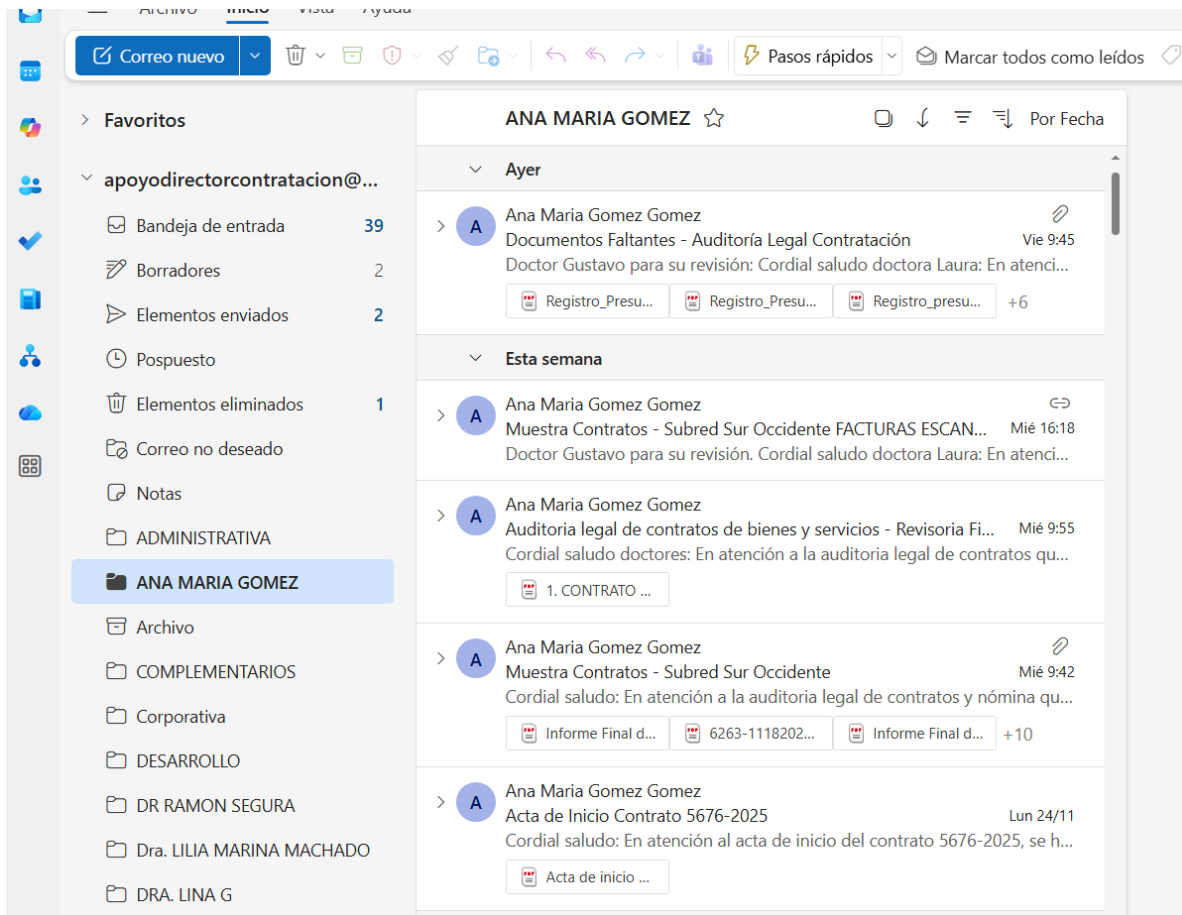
Archivo Inicio Vista Ayuda

Correo nuevo

Pasos rápidos

Marcar todos como leídos

Favoritos

apoyodirectorcontratacion@...

Bandeja de entrada 39

Borradores 2

Elementos enviados 2

Pospuesto

Elementos eliminados 1

Correo no deseado

Notas

ADMINISTRATIVA

ANA MARIA GOMEZ

Archivo

COMPLEMENTARIOS

Corporativa

DESARROLLO

DR RAMON SEGURA

Dra. LILIA MARINA MACHADO

DRA. LINA G

ANA MARIA GOMEZ

Por Fecha

Ayer

A Ana Maria Gomez Gomez
Documentos Faltantes - Auditoría Legal Contratación Vie 9:45
Doctor Gustavo para su revisión: Cordial saludo doctora Laura: En atenci...
Registro_Presu... Registro_Presu... Registro_presu... +6

Esta semana

A Ana Maria Gomez Gomez
Muestra Contratos - Subred Sur Occidente FACTURAS ESCAN... Mié 16:18
Doctor Gustavo para su revisión. Cordial saludo doctora Laura: En atenci...

A Ana Maria Gomez Gomez
Auditoria legal de contratos de bienes y servicios - Revisoria Fi... Mié 9:55
Cordial saludo doctores: En atención a la auditoria legal de contratos qu...
1. CONTRATO ...

A Ana Maria Gomez Gomez
Muestra Contratos - Subred Sur Occidente Mié 9:42
Cordial saludo: En atención a la auditoria legal de contratos y nómina qu...
Informe Final d... 6263-1118202... Informe Final d... +10

A Ana Maria Gomez Gomez
Acta de Inicio Contrato 5676-2025 Lun 24/11
Cordial saludo: En atención al acta de inicio del contrato 5676-2025, se h...
Acta de inicio ...